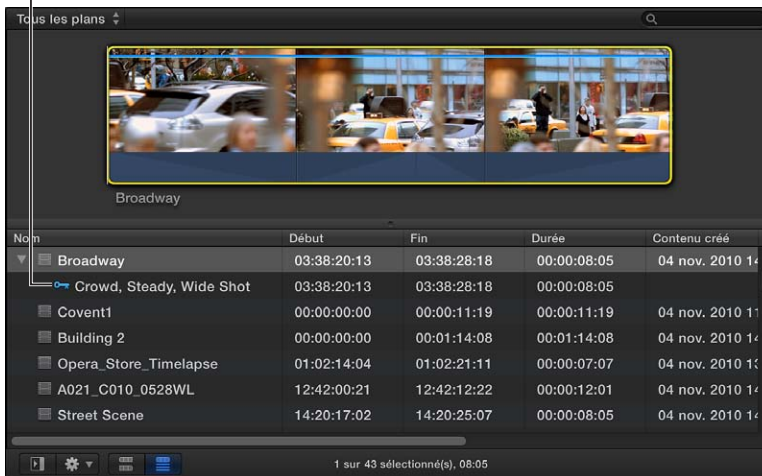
Tous les plans

Broadway

| Nom | Début | Fin | Durée | Contenu créé |
|---|---|---|---|---|
| Broadway | 03:38:20:13 | 03:38:28:18 | 00:00:08:05 | 04 nov. 2010 1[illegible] |
| Crowd, Steady, Wide Shot | 03:38:20:13 | 03:38:28:18 | 00:00:08:05 | |
| Covent1 | 00:00:00:00 | 00:00:11:19 | 00:00:11:19 | 04 nov. 2010 1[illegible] |
| Building 2 | 00:00:00:00 | 00:01:14:08 | 00:01:14:08 | 04 nov. 2010 1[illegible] |
| Opera_Store_Timelapse | 01:02:14:04 | 01:02:21:11 | 00:00:07:07 | 04 nov. 2010 1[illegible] |
| A021_C010_0528WL | 12:42:00:21 | 12:42:12:22 | 00:00:12:01 | 04 nov. 2010 1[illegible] |
| Street Scene | 14:20:17:02 | 14:20:25:07 | 00:00:08:05 | 04 nov. 2010 1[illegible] |

1 sur 43 sélectionné(s), 08:05